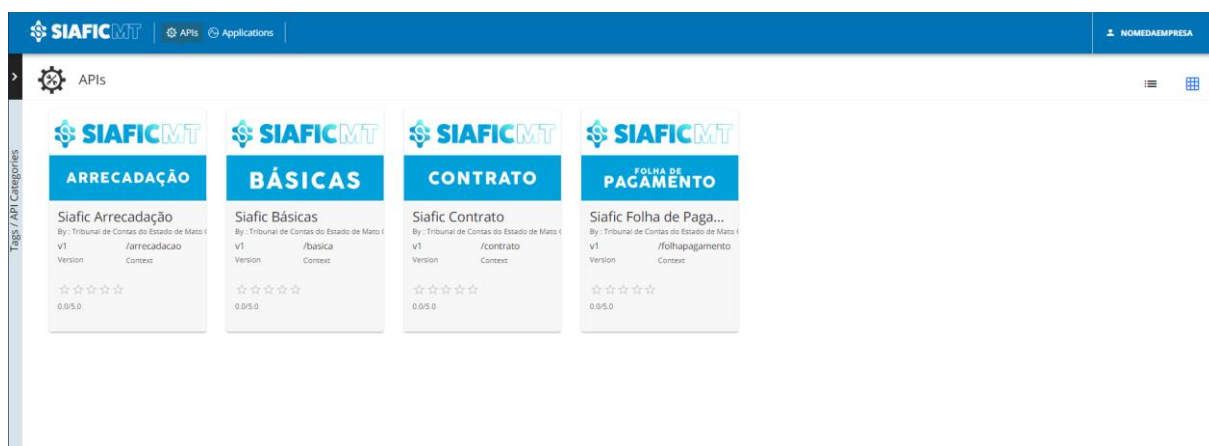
SIAFICMT | APIs Applications

NOMEDAEMPRESA

APIs

Tags / API Categories

SIAFICMT
ARRECADAÇÃO
Siafic Arrecadação
By : Tribunal de Contas do Estado de Mato
v1 /arrecadacao
Version Context
0.0/5.0

SIAFICMT
BÁSICAS
Siafic Básicas
By : Tribunal de Contas do Estado de Mato
v1 /basica
Version Context
0.0/5.0

SIAFICMT
CONTRATO
Siafic Contrato
By : Tribunal de Contas do Estado de Mato
v1 /contrato
Version Context
0.0/5.0

SIAFICMT
FOLHA DE PAGAMENTO
Siafic Folha de Paga...
By : Tribunal de Contas do Estado de Mato
v1 /folhapagamento
Version Context
0.0/5.0